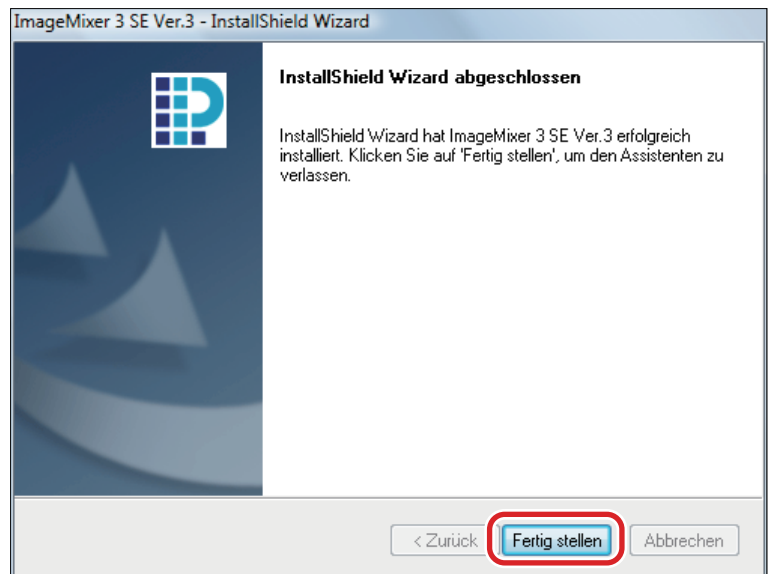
ImageMixer 3 SE Ver.3 - InstallShield Wizard

InstallShield Wizard abgeschlossen

InstallShield Wizard hat ImageMixer 3 SE Ver.3 erfolgreich installiert. Klicken Sie auf 'Fertig stellen', um den Assistenten zu verlassen.

< Zurück Fertig stellen Abbrechen